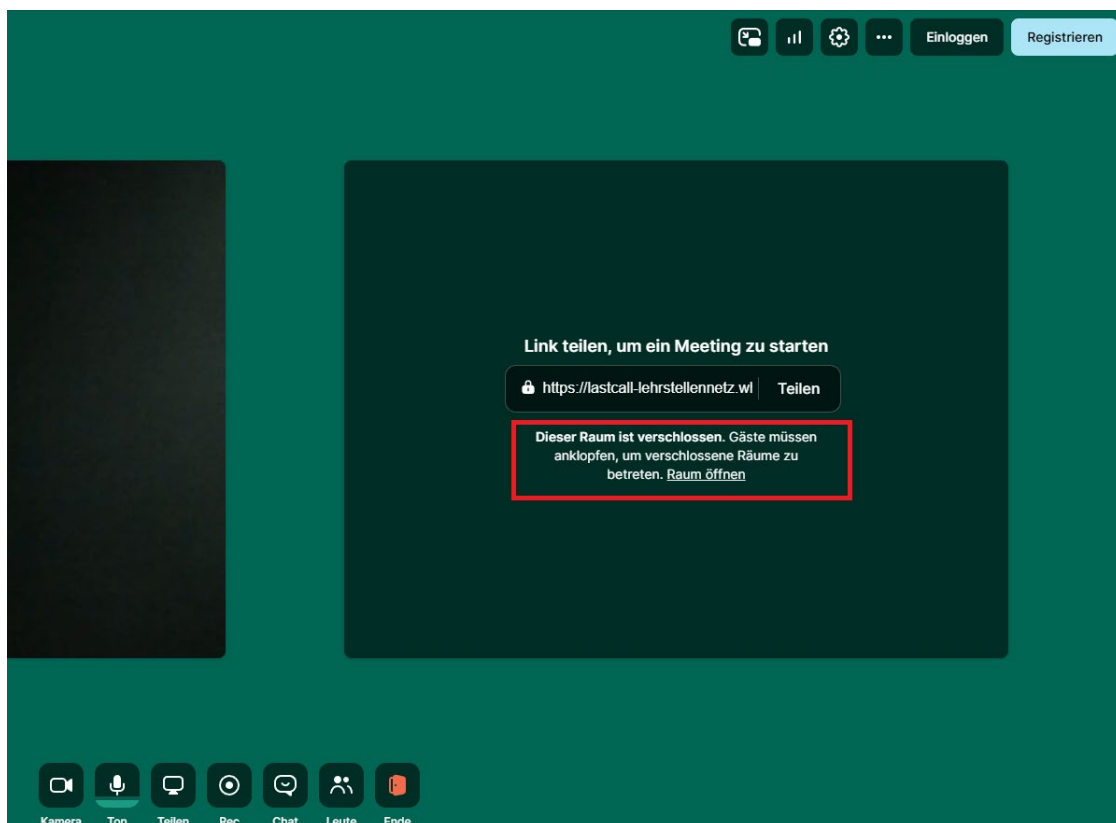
Einloggen Registrieren

Link teilen, um ein Meeting zu starten

https://lastcall-lehrstellennetz.wl Teilen

**Dieser Raum ist verschlossen.** Gäste müssen anklopfen, um verschlossene Räume zu betreten. Raum öffnen

Kamera Ton Teilen Rec Chat Leute Ende